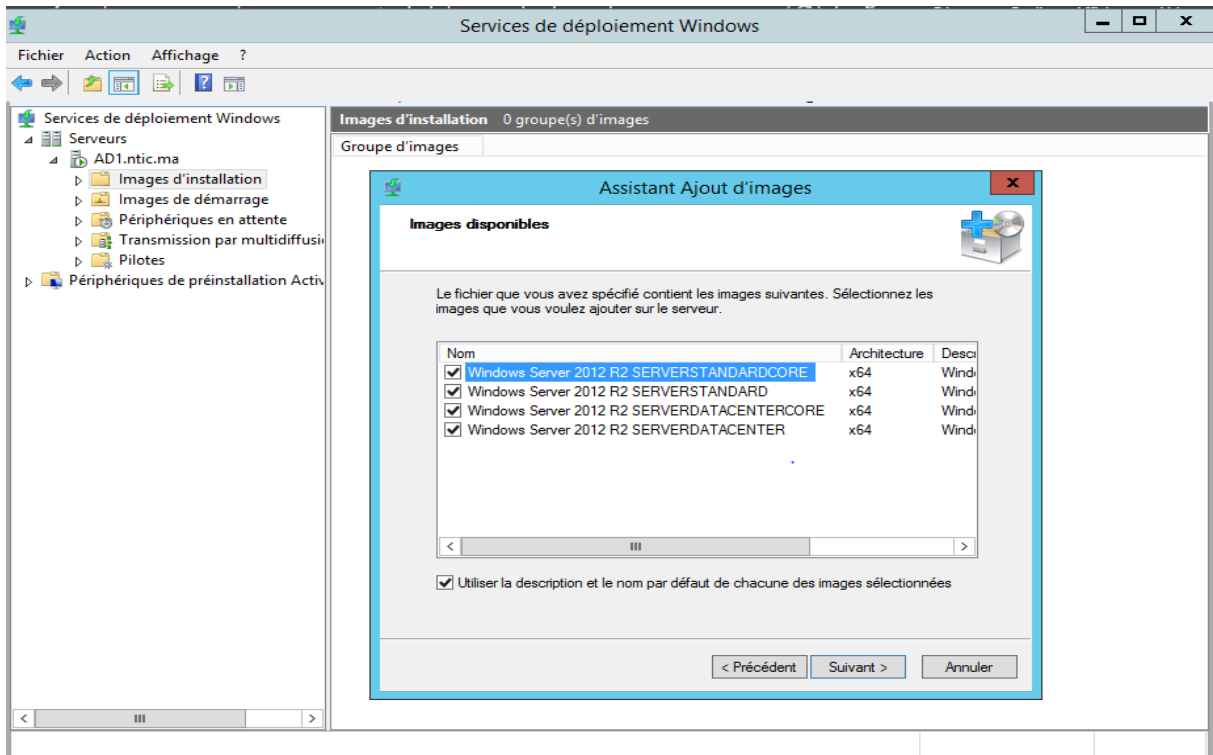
Services de déploiement Windows

Fichier Action Affichage ?

Services de déploiement Windows
Serveurs
AD1.ntic.ma
Images d'installation
Images de démarrage
Périphériques en attente
Transmission par multidiffusi
Pilotes
Périphériques de préinstallation Activ

Images d'installation 0 groupe(s) d'images

Groupe d'images

Assistant Ajout d'images

Images disponibles

Le fichier que vous avez spécifié contient les images suivantes. Sélectionnez les images que vous voulez ajouter sur le serveur.

| Nom | Architecture | Desc |
|---|---|---|
| Windows Server 2012 R2 SERVERSTANDARDCORE | x64 | Wind |
| Windows Server 2012 R2 SERVERSTANDARD | x64 | Wind |
| Windows Server 2012 R2 SERVERDATACENTERCORE | x64 | Wind |
| Windows Server 2012 R2 SERVERDATACENTER | x64 | Wind |

Utiliser la description et le nom par défaut de chacune des images sélectionnées

< Précédent Suivant > Annuler